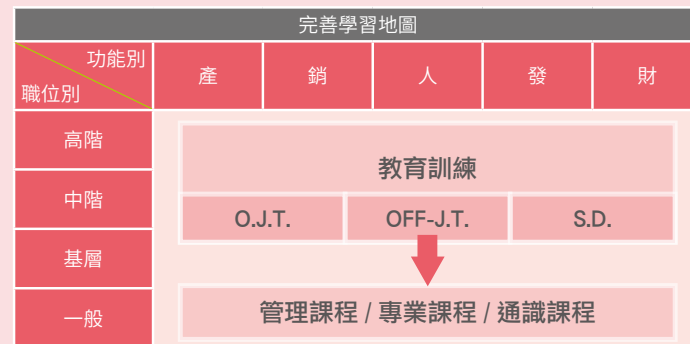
完善學習地圖

| 功能別 / 職位別 | 產 | 銷 | 人 | 發 | 財 |
|---|---|---|---|---|---|
| 高階 | | | | | |
| 中階 | | | | | |
| 基層 | | | | | |
| 一般 | | | | | |

教育訓練

O.J.T.

OFF-J.T.

S.D.

管理課程 / 專業課程 / 通識課程